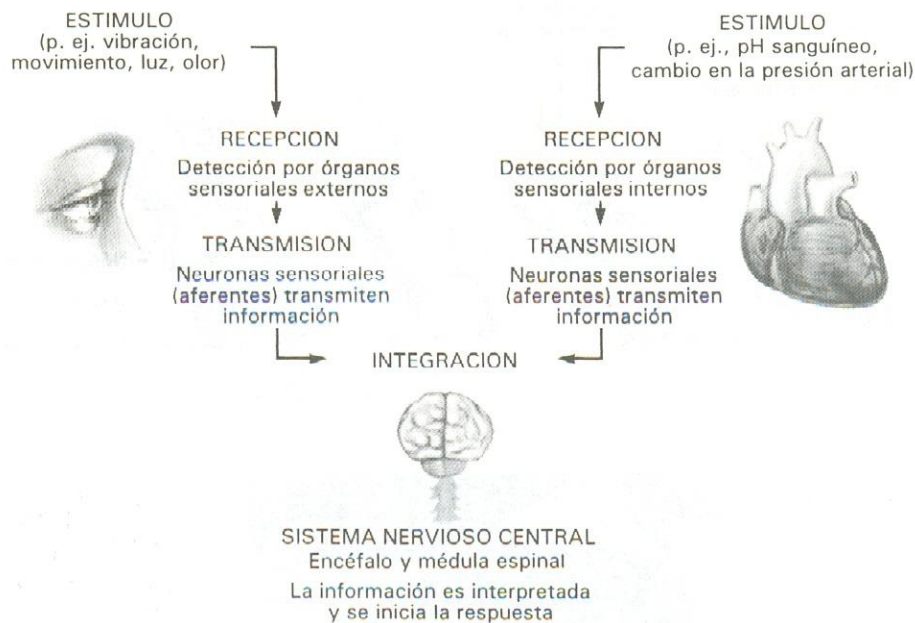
ESTIMULO
(p. ej. vibración, movimiento, luz, olor)

RECEPCION
Detección por órganos sensoriales externos

TRANSMISION
Neuronas sensoriales (aferentes) transmiten información

ESTIMULO
(p. ej., pH sanguíneo, cambio en la presión arterial)

RECEPCION
Detección por órganos sensoriales internos

TRANSMISION
Neuronas sensoriales (aferentes) transmiten información

INTEGRACION

SISTEMA NERVIOSO CENTRAL
Encéfalo y médula espinal
La información es interpretada y se inicia la respuesta